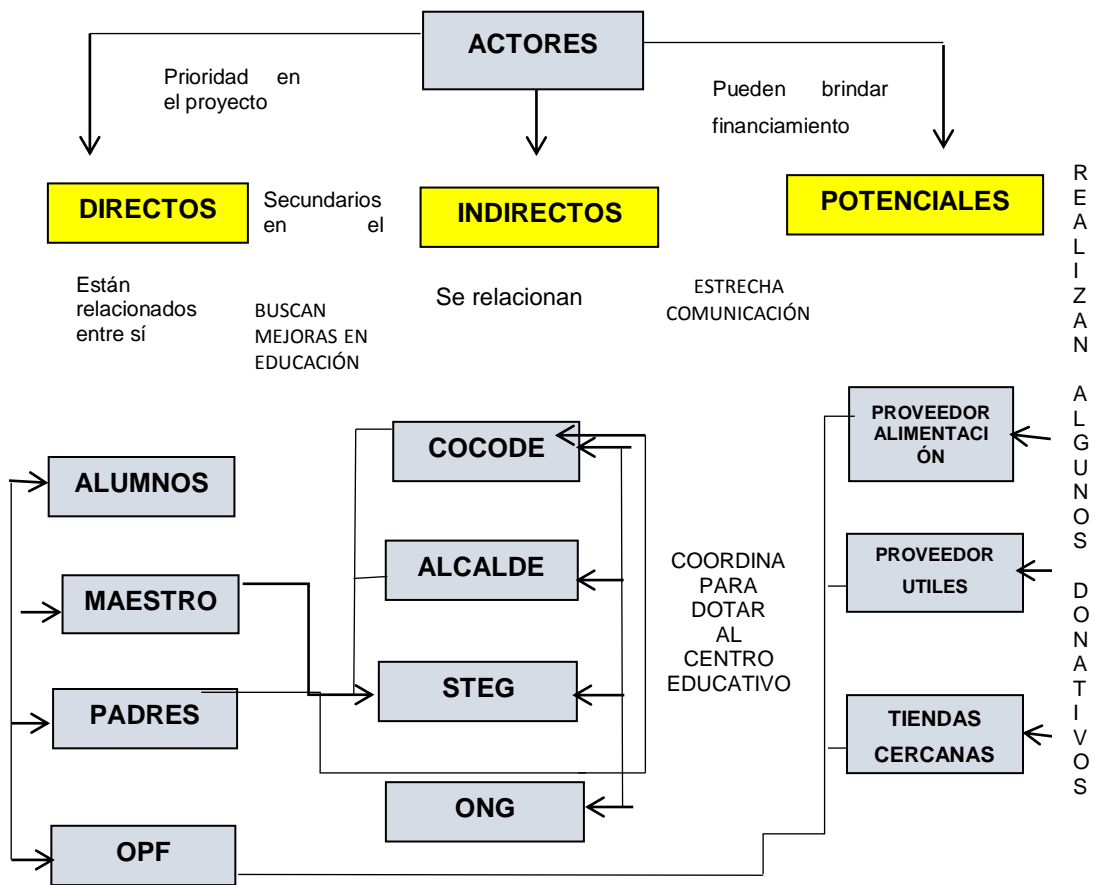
ACTORES

Prioridad en el proyecto

Pueden brindar financiamiento

DIRECTOS

Secundarios en el

INDIRECTOS

POTENCIALES

REALIZAN ALGUNOS DONATIVOS

Están relacionados entre sí

BUSCAN MEJORAS EN EDUCACIÓN

Se relacionan

ESTRECHA COMUNICACIÓN

ALUMNOS

MAESTRO

PADRES

OPF

COCODE

ALCALDE

STEG

ONG

COORDINA PARA DOTAR AL CENTRO EDUCATIVO

PROVEEDOR ALIMENTACIÓN

PROVEEDOR UTILES

TIENDAS CERCANAS